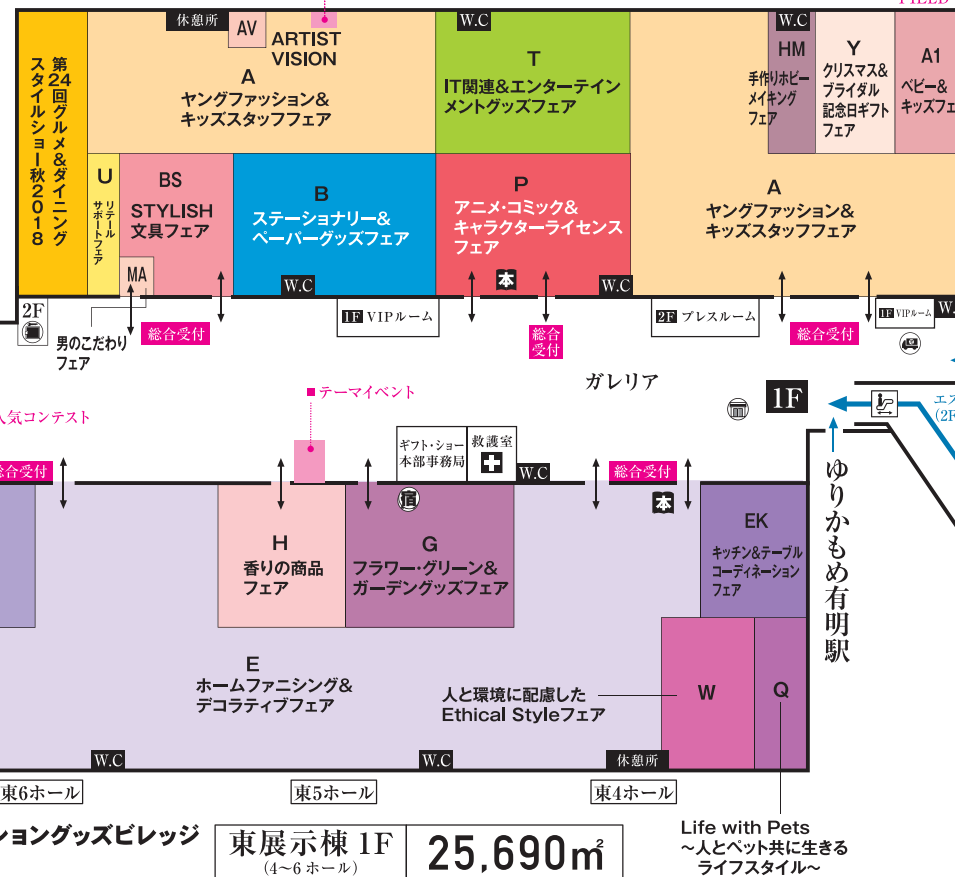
FIELD

第24回グルメ&ダイニングスタイルショー秋2018

休憩所
AV
ARTIST VISION
A
ヤングファッション&キッズスタッフフェア

W.C
T
IT関連&エンターテインメントグッズフェア

W.C
HM
手作りホビーメイキングフェア
Y
クリスマス&ブライダル記念日ギフトフェア
A1
ベビー&キッズフェ

U
リテールサポートフェア
BS
STYLISH 文具フェア
MA
B
ステーショナリー&ペーパーグッズフェア
W.C
P
アニメ・コミック&キャラクターライセンスフェア
本
W.C
A
ヤングファッション&キッズスタッフフェア

2F
男のこだわりフェア
総合受付
1F VIPルーム
総合受付
2F プレスルーム
総合受付
1F VIPルーム
W.

ガレリア
1F
エ
(2F

テーマイベント
人気コンテスト
ギフト・ショー本部事務局
救護室
W.C
総合受付
総合受付
本
ゆりかもめ有明駅

H
香りの商品フェア
G
フラワー・グリーン&ガーデングッズフェア
EK
キッチン&テーブルコーディネーションフェア

E
ホームファニシング&デコラティブフェア
人と環境に配慮したEthical Styleフェア
W
Q

W.C
W.C
休憩所
東6ホール
東5ホール
東4ホール

ョングッズビレッジ
東展示棟 1F
(4~6ホール)
25,690m$^2$

Life with Pets
~人とペット共に生きるライフスタイル~